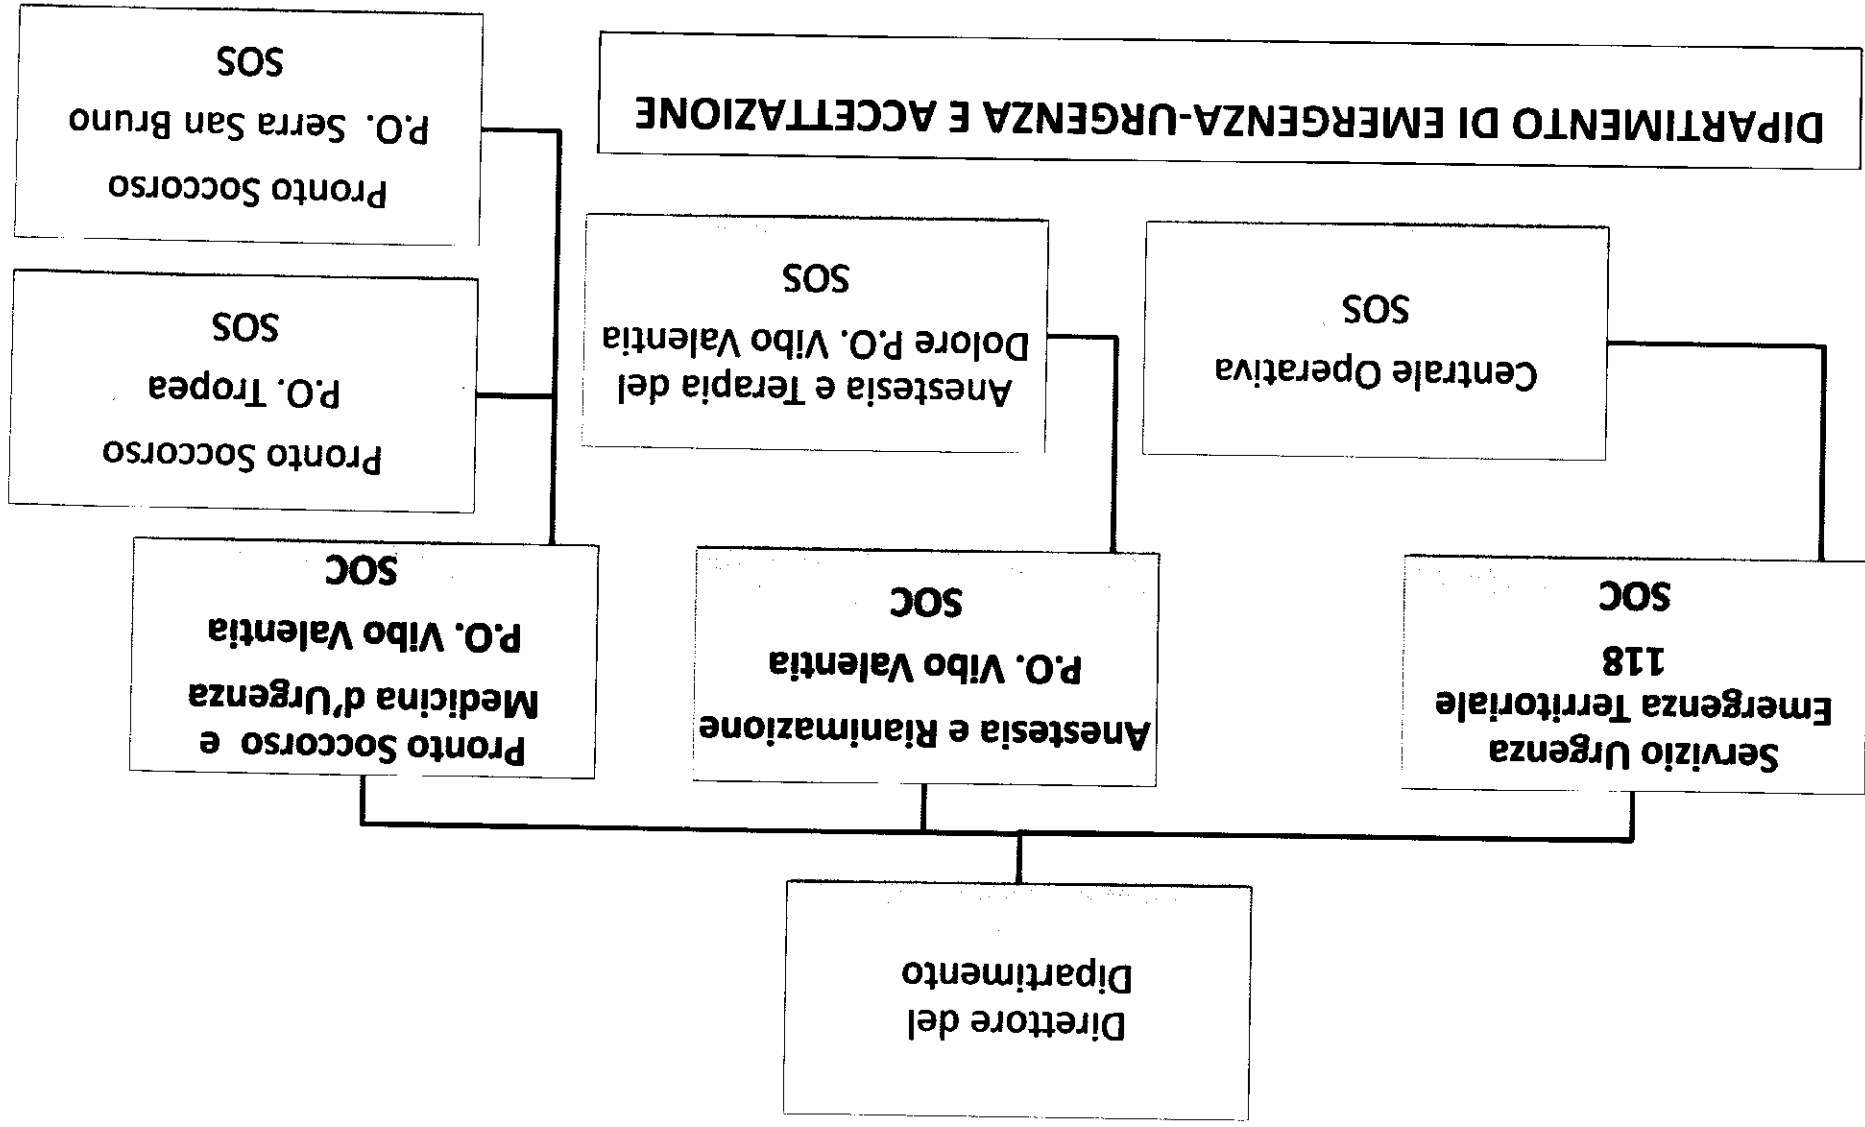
DIPARTIMENTO DI EMERGENZA-URGENZA E ACCETTAZIONE

Direttore del Dipartimento

Servizio Urgenza Emergenza Territoriale 118
SOC

Centrale Operativa
SOS

Anestesia e Rianimazione
P.O. Vibo Valentia
SOC

Anestesia e Terapia del Dolore P.O. Vibo Valentia
SOS

Pronto Soccorso e Medicina d'Urgenza
P.O. Vibo Valentia
SOC

Pronto Soccorso
P.O. Tropea
SOS

Pronto Soccorso
P.O. Serra San Bruno
SOS